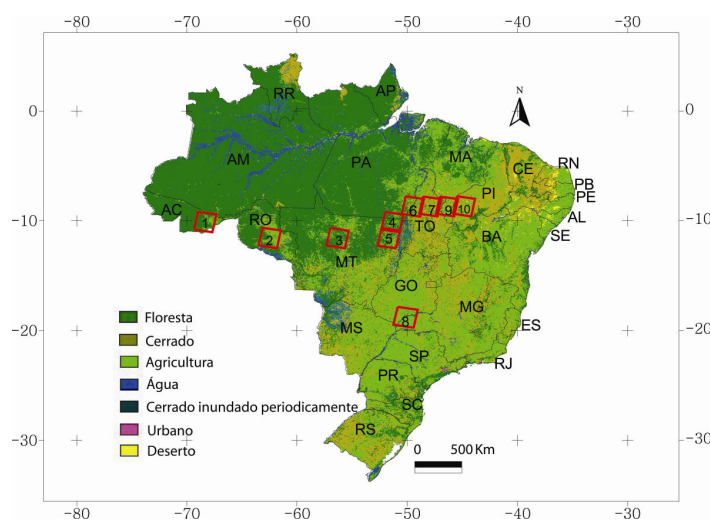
-80 -70 -60 -50 -40 -30

0
-10
-20
-30

0
-10
-20
-30

N

RR
AP
AM
PA
MA
CE
RN
PB
PE
AL
SE
PI
AC
RO
TO
BA
MT
GO
MG
ES
MS
SP
RJ
PR
SC
RS

1
2
3
4
5
6
7
9
10
8

Floresta
Cerrado
Agricultura
Água
Cerrado inundado periodicamente
Urbano
Deserto

0 500 Km

-80 -70 -60 -50 -40 -30